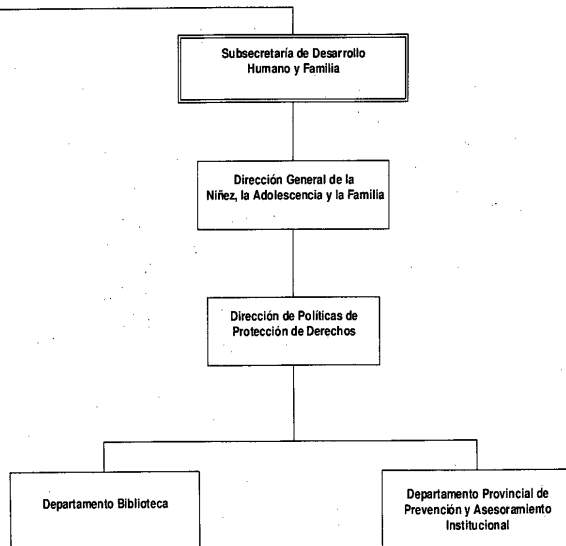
Subsecretaría de Desarrollo Humano y Familia

Dirección General de la Niñez, la Adolescencia y la Familia

Dirección de Políticas de Protección de Derechos

Departamento Biblioteca

Departamento Provincial de Prevención y Asesoramiento Institucional